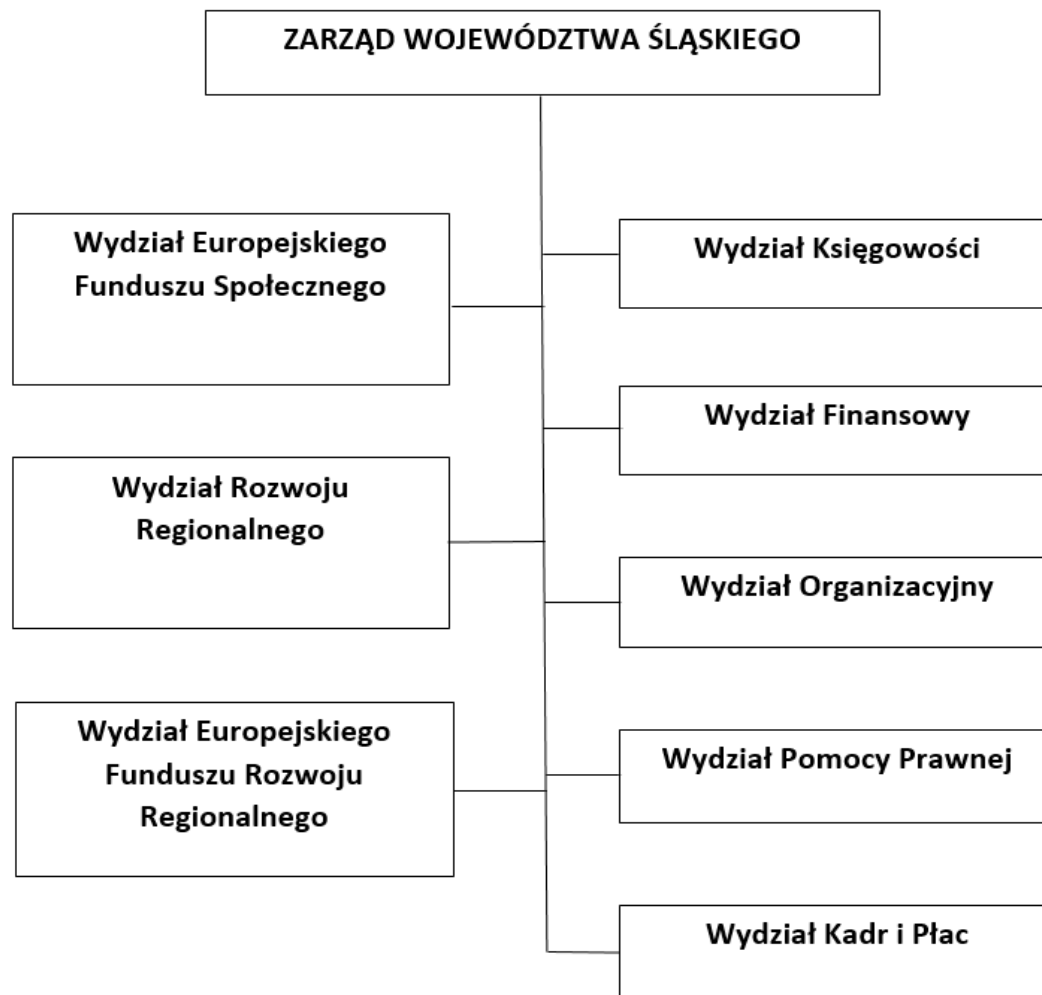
ZARZĄD WOJEWÓDZTWA ŚLĄSKIEGO

Wydział Europejskiego Funduszu Społecznego

Wydział Rozwoju Regionalnego

Wydział Europejskiego Funduszu Rozwoju Regionalnego

Wydział Księgowości

Wydział Finansowy

Wydział Organizacyjny

Wydział Pomocy Prawnej

Wydział Kadr i Płac